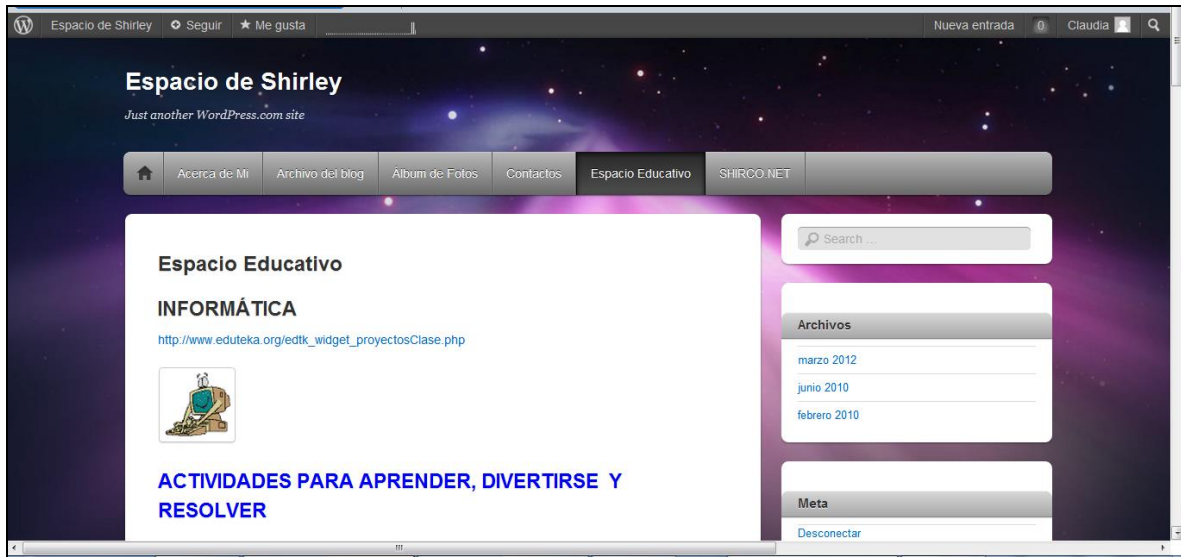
Espacio de Shirley Seguir ★ Me gusta

Nueva entrada 0 Claudia

Espacio de Shirley

Just another WordPress.com site

Acerca de Mi | Archivo del blog | Álbum de Fotos | Contactos | Espacio Educativo | SHIRCO.NET

Search ...

Espacio Educativo

INFORMÁTICA

http://www.eduteka.org/edtk_widget_proyectosClase.php

ACTIVIDADES PARA APRENDER, DIVERTIRSE Y RESOLVER

Archivos

marzo 2012

junio 2010

febrero 2010

Meta

Desconectar